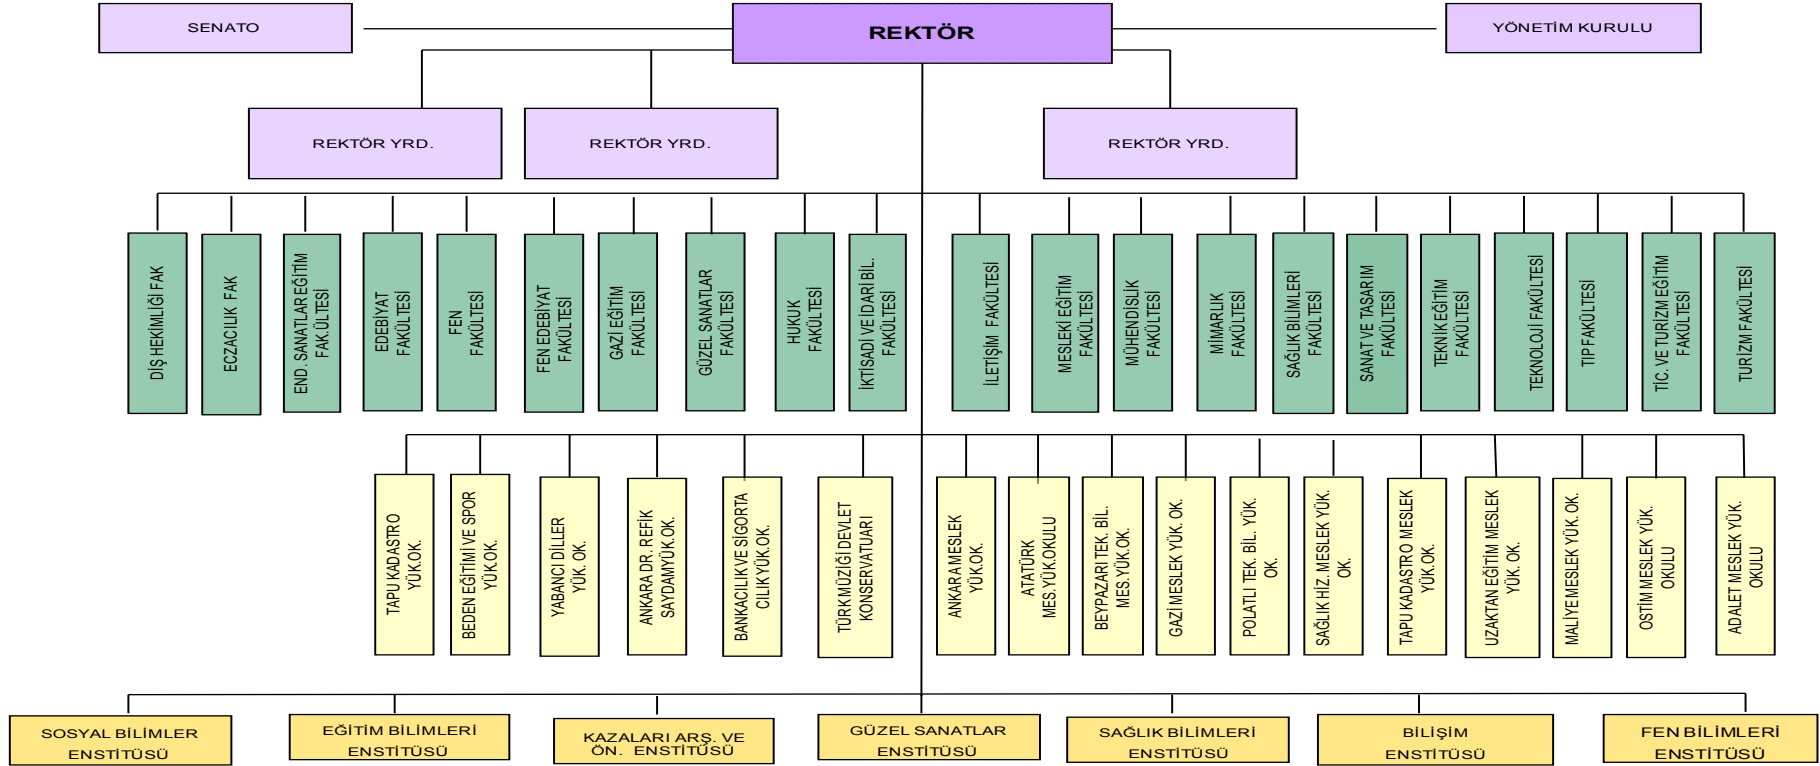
SENATO

REKTÖR

YÖNETİM KURULU

REKTÖR YRD.

REKTÖR YRD.

REKTÖR YRD.

DİŞ HEKİMLİĞİ FAK

ECZACILIK FAK

END. SANATLAR EĞİTİM FAK.ÜLTESİ

EDEBİYAT FAKÜLTESİ

FEN FAKÜLTESİ

FEN EDEBİYAT FAKÜLTESİ

GAZİ EĞİTİM FAKÜLTESİ

GÜZEL SANATLAR FAKÜLTESİ

HUKUK FAKÜLTESİ

İKTİSADİ VE İDARİ BİL. FAKÜLTESİ

İLETİŞİM FAKÜLTESİ

MESLEKİ EĞİTİM FAKÜLTESİ

MÜHENDİSLİK FAKÜLTESİ

MİMARLIK FAKÜLTESİ

SAĞLIK BİLİMLERİ FAKÜLTESİ

SANAT VE TASARIM FAKÜLTESİ

TEKNİK EĞİTİM FAKÜLTESİ

TEKNOLOJİ FAKÜLTESİ

TIP FAKÜLTESİ

TİC. VE TURİZM EĞİTİM FAKÜLTESİ

TURİZM FAKÜLTESİ

TAPU KADASTRO YÜK.OK.

BEDEN EĞİTİMİ VE SPOR YÜK.OK.

YABANCI DİLLER YÜK. OK.

ANKARA DR. REFİK SAYDAM YÜK.OK.

BANKACILIK VE SİGORTACILIK YÜK.OK.

TÜRK MÜZİĞİ DEVLET KONSERVATUARI

ANKARA MESLEK YÜK.OK.

ATATÜRK MES.YÜK.OKULU

BEYPAZARI TEK. BİL. MES.YÜK.OK.

GAZİ MESLEK YÜK. OK.

POLATLI TEK. BİL. YÜK. OK.

SAĞLIK HİZ. MESLEK YÜK. OK.

TAPU KADASTRO MESLEK YÜK.OK.

UZAKTAN EĞİTİM MESLEK YÜK. OK.

MALİYE MESLEK YÜK. OK.

OSTİM MESLEK YÜK. OKULU

ADALET MESLEK YÜK. OKULU

SOSYAL BİLİMLER ENSTİTÜSÜ

EĞİTİM BİLİMLERİ ENSTİTÜSÜ

KAZALARI ARŞ. VE ÖN. ENSTİTÜSÜ

GÜZEL SANATLAR ENSTİTÜSÜ

SAĞLIK BİLİMLERİ ENSTİTÜSÜ

BİLİŞİM ENSTİTÜSÜ

FEN BİLİMLERİ ENSTİTÜSÜ